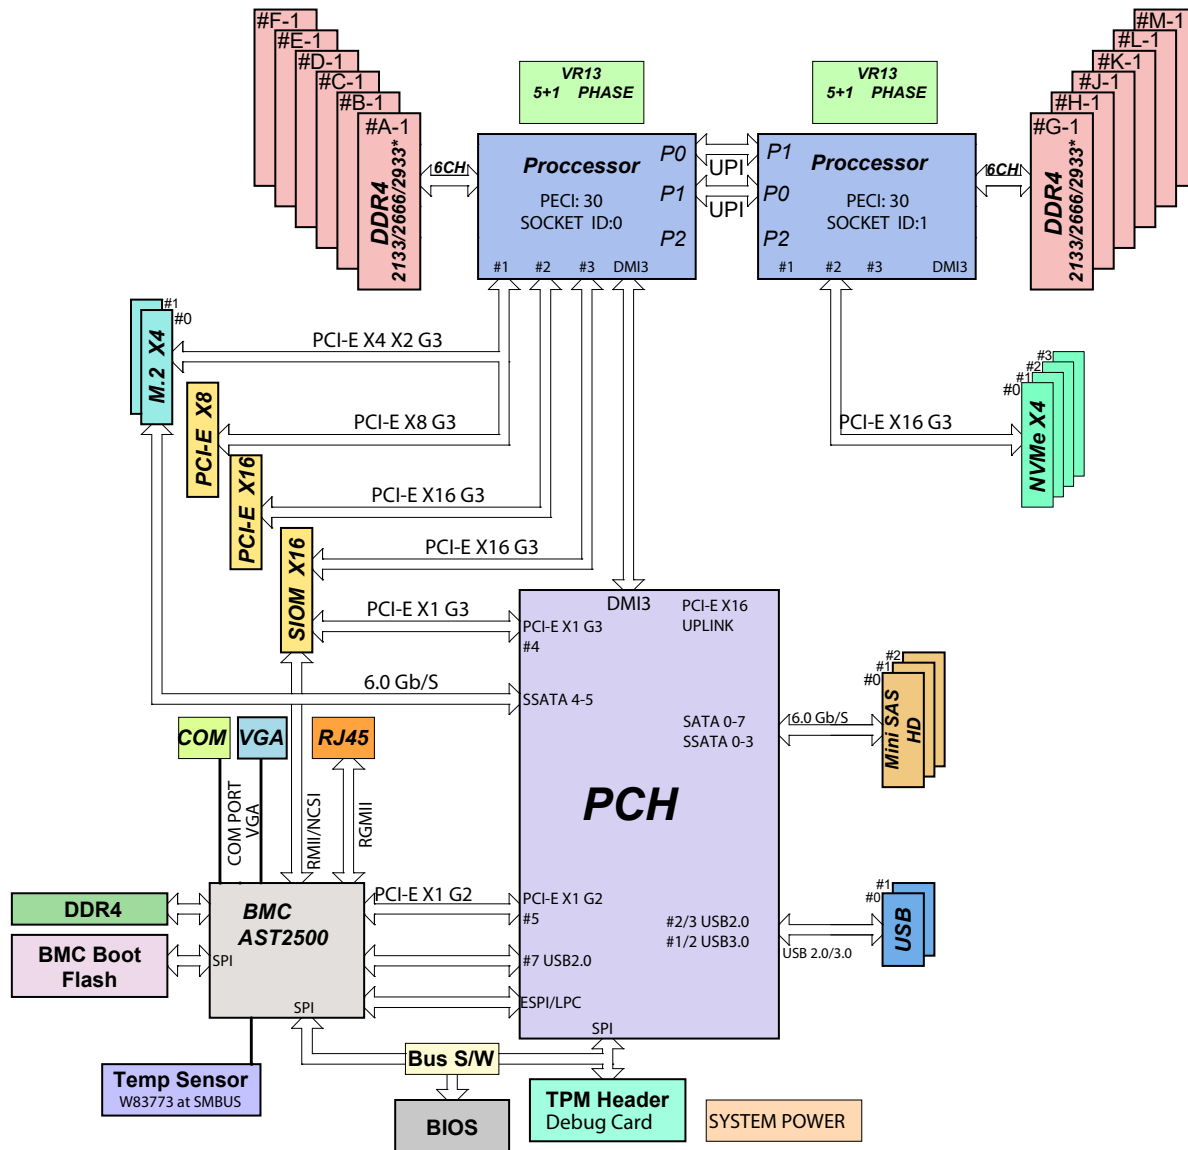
#F-1
#E-1
#D-1
#C-1
#B-1
#A-1
DDR4
2133/2666/2933*

6CH

VR13
5+1 PHASE

VR13
5+1 PHASE

Proccessor
PECI: 30
SOCKET ID:0
P0
P1
P2
#1 #2 #3 DMI3

UPI
UPI

P1
P0
P2
Proccessor
PECI: 30
SOCKET ID:1
#1 #2 #3 DMI3

6CH

#M-1
#L-1
#K-1
#J-1
#H-1
#G-1
DDR4
2133/2666/2933*

#1
#0
M.2 X4

PCI-E X4 X2 G3

PCI-E X8
PCI-E X8 G3

PCI-E X16
PCI-E X16 G3

SIOM X16
PCI-E X16 G3

PCI-E X16 G3

#3
#2
#1
#0
NVMe X4

PCI-E X1 G3

6.0 Gb/S

DMI3
PCI-E X16
UPLINK
PCI-E X1 G3
#4
SSATA 4-5
SATA 0-7
SSATA 0-3

6.0 Gb/S

#2
#1
#0
Mini SAS HD

PCH

COM
VGA
RJ45

COM PORT
VGA
RMII/NCSI
RGMII

DDR4

BMC Boot Flash

BMC
AST2500
SPI
SPI

PCI-E X1 G2

PCI-E X1 G2
#5
#7 USB2.0
ESPI/LPC
SPI

#2/3 USB2.0
#1/2 USB3.0

USB 2.0/3.0

#1
#0
USB

Temp Sensor
W83773 at SMBUS

Bus S/W

BIOS

TPM Header
Debug Card

SYSTEM POWER